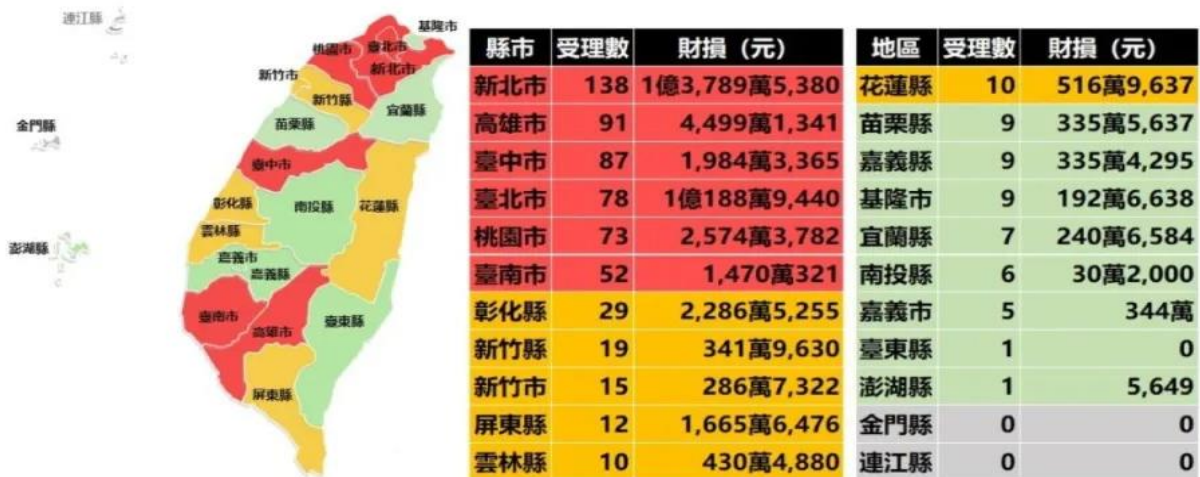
連江縣
基隆市
桃園市
臺北市
新北市
新竹市
新竹縣
宜蘭縣
金門縣
苗栗縣
臺中市
彰化縣
南投縣
花蓮縣
雲林縣
澎湖縣
嘉義市
嘉義縣
臺南市
高雄市
臺東縣
屏東縣

| 縣市 | 受理數 | 財損（元） |
|---|---|---|
| 新北市 | 138 | 1億3,789萬5,380 |
| 高雄市 | 91 | 4,499萬1,341 |
| 臺中市 | 87 | 1,984萬3,365 |
| 臺北市 | 78 | 1億188萬9,440 |
| 桃園市 | 73 | 2,574萬3,782 |
| 臺南市 | 52 | 1,470萬321 |
| 彰化縣 | 29 | 2,286萬5,255 |
| 新竹縣 | 19 | 341萬9,630 |
| 新竹市 | 15 | 286萬7,322 |
| 屏東縣 | 12 | 1,665萬6,476 |
| 雲林縣 | 10 | 430萬4,880 |

| 地區 | 受理數 | 財損（元） |
|---|---|---|
| 花蓮縣 | 10 | 516萬9,637 |
| 苗栗縣 | 9 | 335萬5,637 |
| 嘉義縣 | 9 | 335萬4,295 |
| 基隆市 | 9 | 192萬6,638 |
| 宜蘭縣 | 7 | 240萬6,584 |
| 南投縣 | 6 | 30萬2,000 |
| 嘉義市 | 5 | 344萬 |
| 臺東縣 | 1 | 0 |
| 澎湖縣 | 1 | 5,649 |
| 金門縣 | 0 | 0 |
| 連江縣 | 0 | 0 |